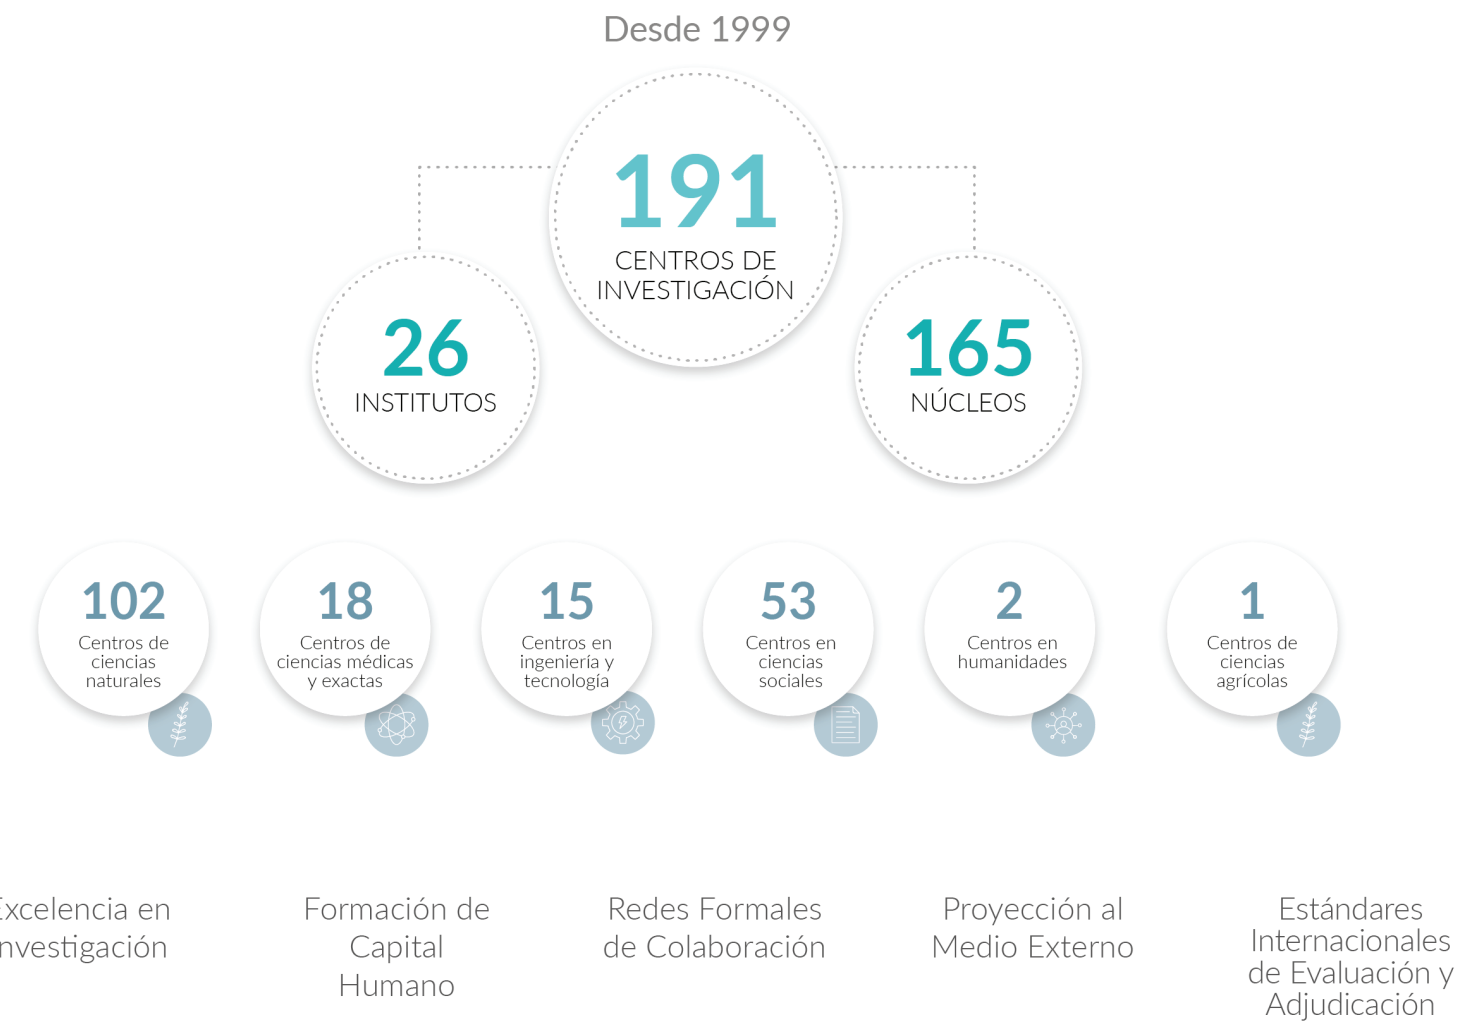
Desde 1999

191
CENTROS DE INVESTIGACIÓN

26
INSTITUTOS

165
NÚCLEOS

102
Centros de ciencias naturales

18
Centros de ciencias médicas y exactas

15
Centros en ingeniería y tecnología

53
Centros en ciencias sociales

2
Centros en humanidades

1
Centros de ciencias agrícolas

xcelencia en nvestigación

Formación de Capital Humano

Redes Formales de Colaboración

Proyección al Medio Externo

Estándares Internacionales de Evaluación y Adjudicación